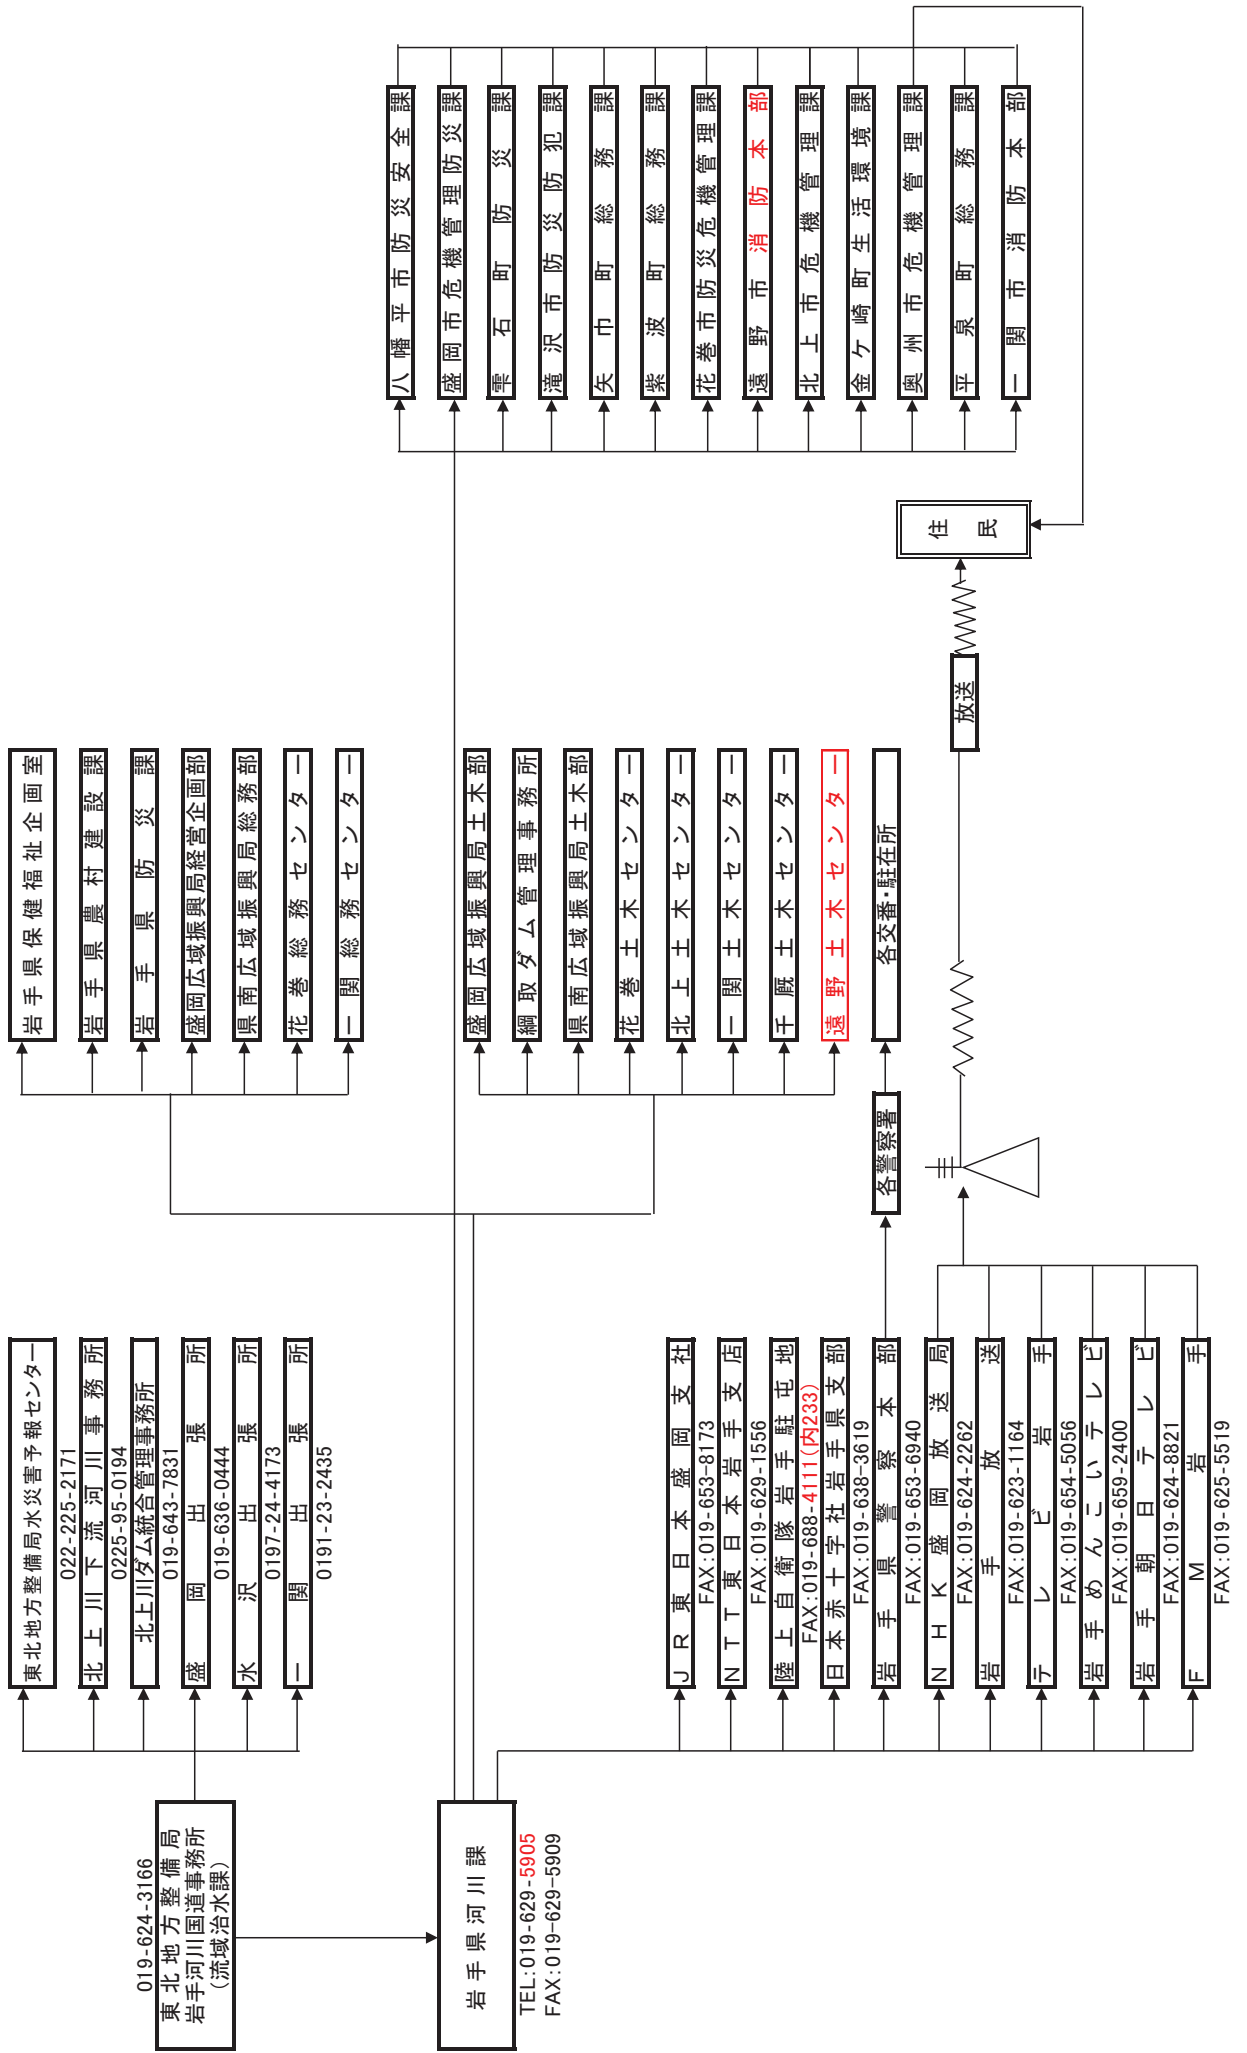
八幡平市防災安全課
盛岡市危機管理防災課
雫石町防災課
滝沢市防災防犯課
矢巾町総務課
紫波町総務課
花巻市防災危機管理課
遠野市消防本部
北上市危機管理課
金ケ崎町生活環境課
奥州市危機管理課
平泉町総務課
一関市消防本部

住民

放送

岩手県保健福祉企画室
岩手県農村建設課
岩手県防災課
盛岡広域振興局経営企画部
県南広域振興局総務部
花巻総務センター
一関総務センター

盛岡広域振興局土木部
綱取ダム管理事務所
県南広域振興局土木部
花巻土木センター
北上土木センター
一関土木センター
千厩土木センター
遠野土木センター
各交番・駐在所

各警察署

東北地方整備局水災害予報センター
022-225-2171
北上川下流河川事務所
0225-95-0194
北上川ダム統合管理事務所
019-643-7831
盛岡出張所
019-636-0444
水沢出張所
0197-24-4173
一関出張所
0191-23-2435

JR東日本盛岡支社
FAX:019-653-8173
NTT東日本岩手支店
FAX:019-629-1556
陸上自衛隊岩手駐屯地
FAX:019-688-4111(内233)
日本赤十字社岩手県支部
FAX:019-638-3619
岩手県警察本部
FAX:019-653-6940
NHK盛岡放送局
FAX:019-624-2262
岩手放送
FAX:019-623-1164
テレビ岩手
FAX:019-654-5056
岩手めんこいテレビ
FAX:019-659-2400
岩手朝日テレビ
FAX:019-624-8821
FM岩手
FAX:019-625-5519

019-624-3166
東北地方整備局
岩手河川国道事務所
（流域治水課）

岩手県河川課
TEL:019-629-5905
FAX:019-629-5909